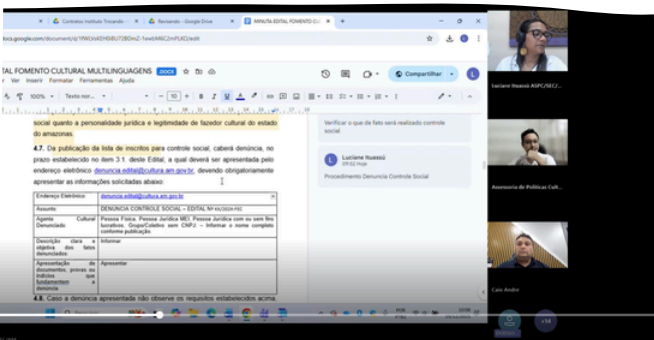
Contratos Instituto Trocando | Revisando - Google Drive | MINUTA EDITAL FOMENTO CU

docs.google.com/document/d/1WKXs4EH0l8U72BDmZ-1ewbM6C2mPLKO/edit

EDITAL FOMENTO CULTURAL MULTILINGUAGENS .DOCX

Ver Inserir Formatar Ferramentas Ajuda

Compartilhar

100% Texto nor... 10

social quanto a personalidade jurídica e legitimidade de fazedor cultural do estado do amazonas.

4.7. Da publicação da lista de inscritos para controle social, caberá denúncia, no prazo estabelecido no item 3.1 deste Edital, a qual deverá ser apresentada pelo endereço eletrônico denuncia.edital@cultura.am.gov.br, devendo obrigatoriamente apresentar as informações solicitadas abaixo:

| Endereço Eletrônico | denuncia.edital@cultura.am.gov.br |
|---|---|
| Assunto: | DENUNCIA CONTROLE SOCIAL – EDITAL Nº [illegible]/2024-FEC |
| Agente Cultural Denunciado | Pessoa Física, Pessoa Jurídica MEI, Pessoa Jurídica com ou sem fins lucrativos, Grupo/Coletivo sem CNPJ – Informar o nome completo conforme publicação. |
| Descrição clara e objetiva dos fatos denunciados | Informar |
| Apresentação de documentos, provas ou indícios que fundamentem a denúncia | Apresentar |

4.8. Caso a denúncia apresentada não observe os requisitos estabelecidos acima,

Verificar o que de fato será realizado controle social

Luciane Ituassú
09:52 Hoje

Procedimento Denuncia Controle Social

Luciane Ituassú ASPC/SEC/...

Assessoria de Politicas Cult...

Caio Andre

+14